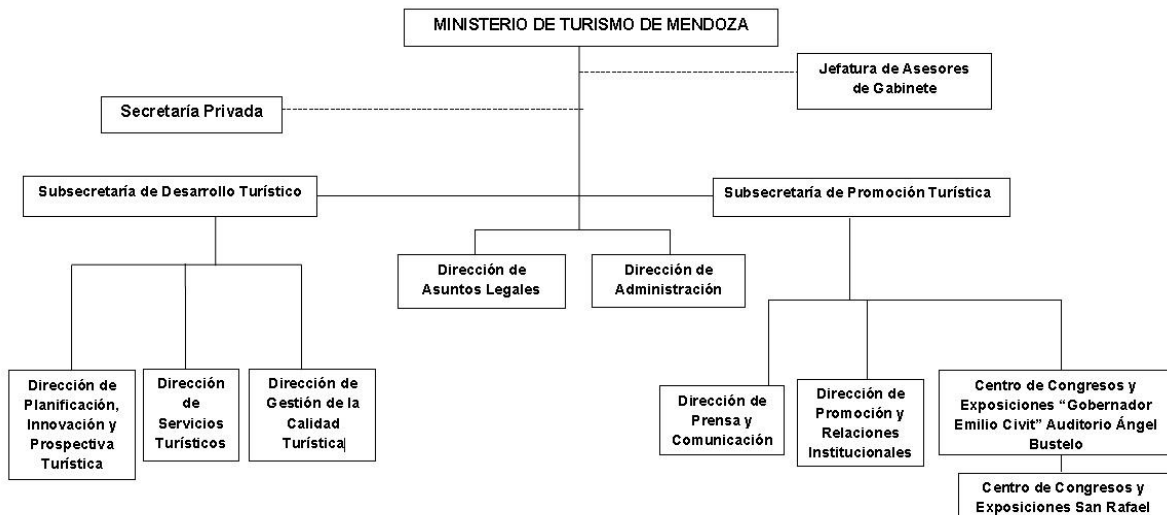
MINISTERIO DE TURISMO DE MENDOZA

Jefatura de Asesores de Gabinete

Secretaría Privada

Subsecretaría de Desarrollo Turístico

Subsecretaría de Promoción Turística

Dirección de Asuntos Legales

Dirección de Administración

Dirección de Planificación, Innovación y Prospectiva Turística

Dirección de Servicios Turísticos

Dirección de Gestión de la Calidad Turística

Dirección de Prensa y Comunicación

Dirección de Promoción y Relaciones Institucionales

Centro de Congresos y Exposiciones "Gobernador Emilio Civit" Auditorio Ángel Bustelo

Centro de Congresos y Exposiciones San Rafael